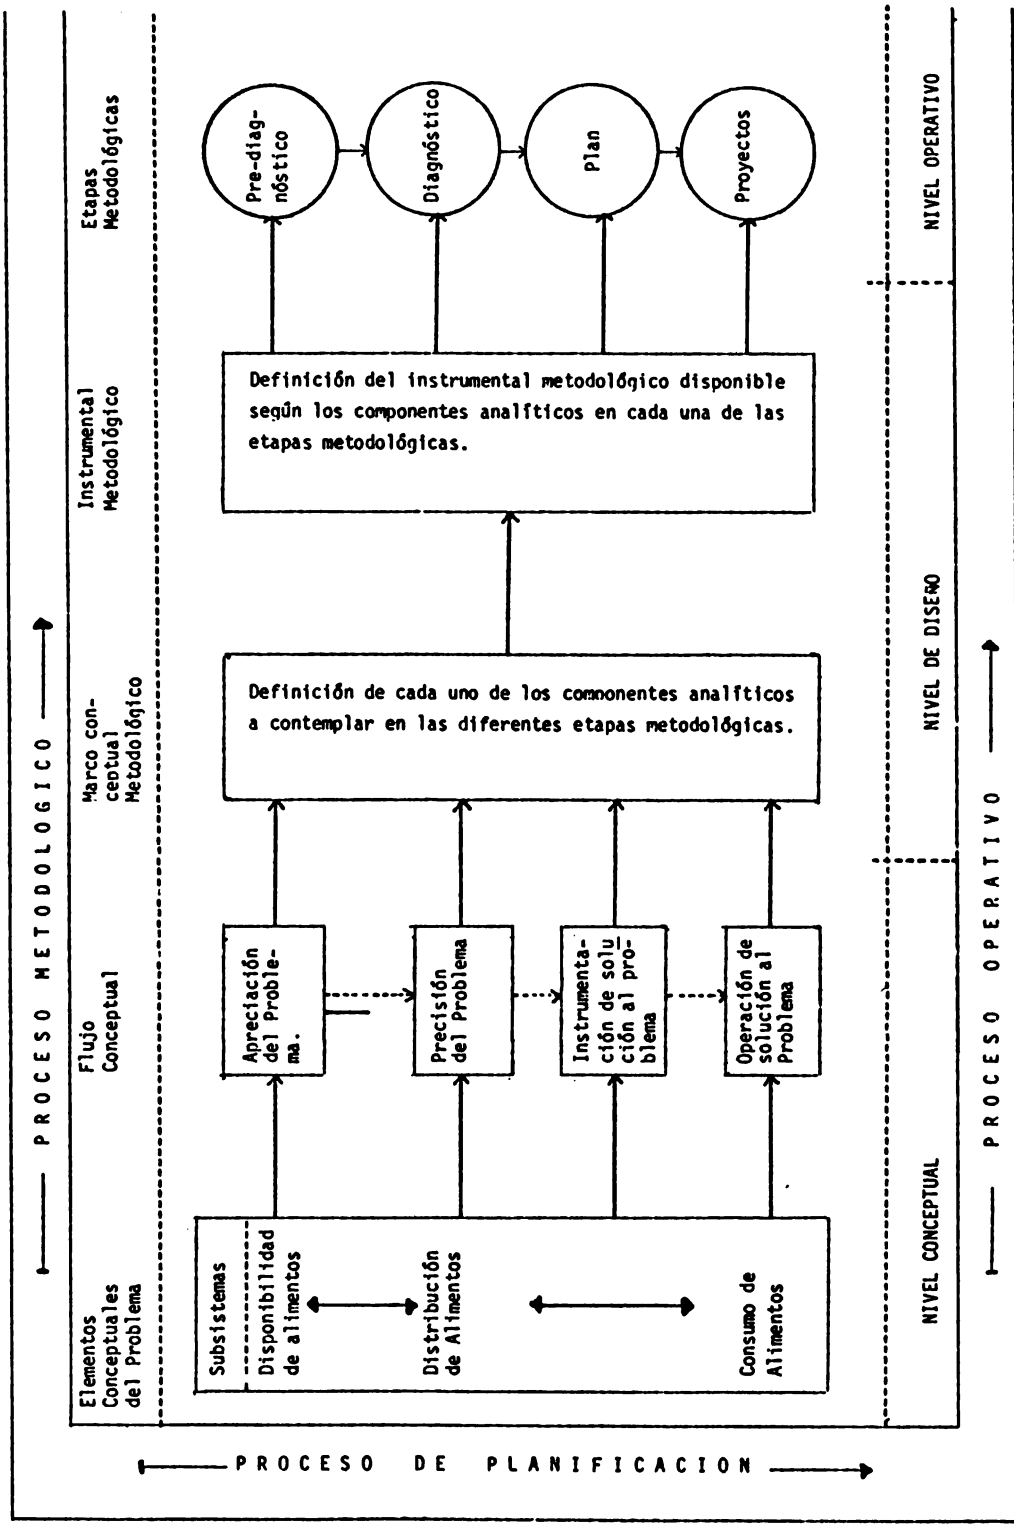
PROCESO METODOLOGICO

Elementos Conceptuales del Problema

Flujo Conceptual

Marco conceptual Metodológico

Instrumental Metodológico

Etapas Metodológicas

Subsistemas

Disponibilidad de alimentos

Distribución de Alimentos

Consumo de Alimentos

Apreciación del Problema.

Precisión del Problema

Instrumentación de solución al problema

Operación de solución al Problema

Definición de cada uno de los comnonentes analíticos a contemplar en las diferentes etapas metodológicas.

Definición del instrumental metodológico disponible según los componentes analíticos en cada una de las etapas metodológicas.

Pre-diagnóstico

Diagnóstico

Plan

Proyectos

NIVEL CONCEPTUAL

NIVEL DE DISEÑO

NIVEL OPERATIVO

PROCESO OPERATIVO

PROCESO DE PLANIFICACION